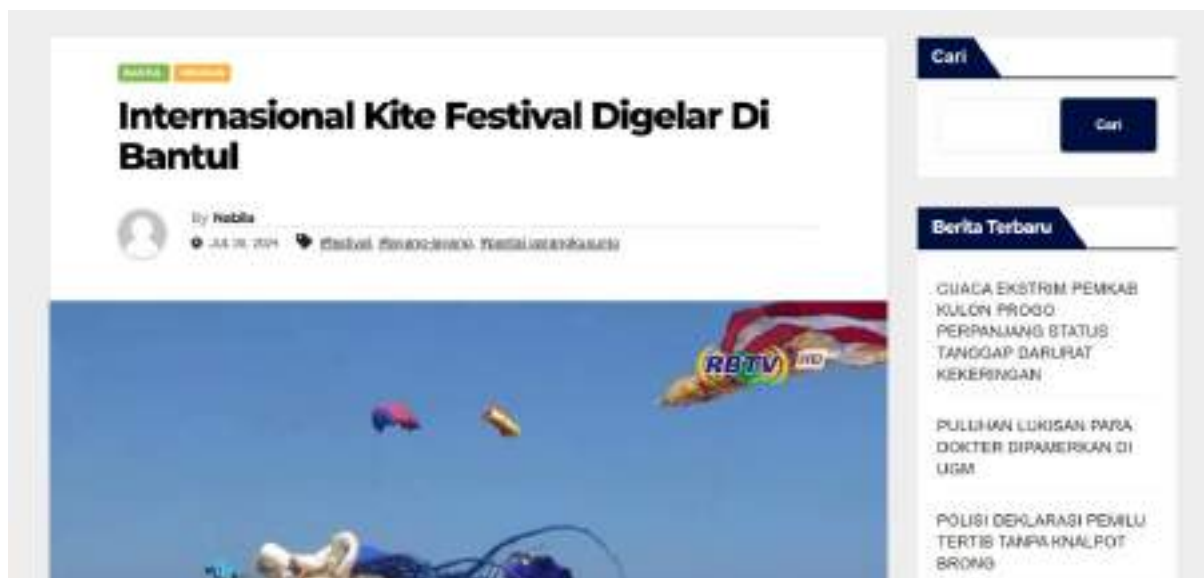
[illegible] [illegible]

Internasional Kite Festival Digelar Di Bantul

By Nabila

Juli 28, 2024 #festival, #layang-layang, #wisata yogyakarta

RBTV HD

Cari

Cari

Berita Terbaru

CUACA EKSTRIM PEMKAB KULON PROGO PERPANJANG STATUS TANGGAP DARURAT KEKERINGAN

PULUHAN LUKISAN PARA DOKTER DIPAMERKAN DI UGM

POLISI DEKLARASI PEMILU TERTIB TANPA KNALPOT BRONG